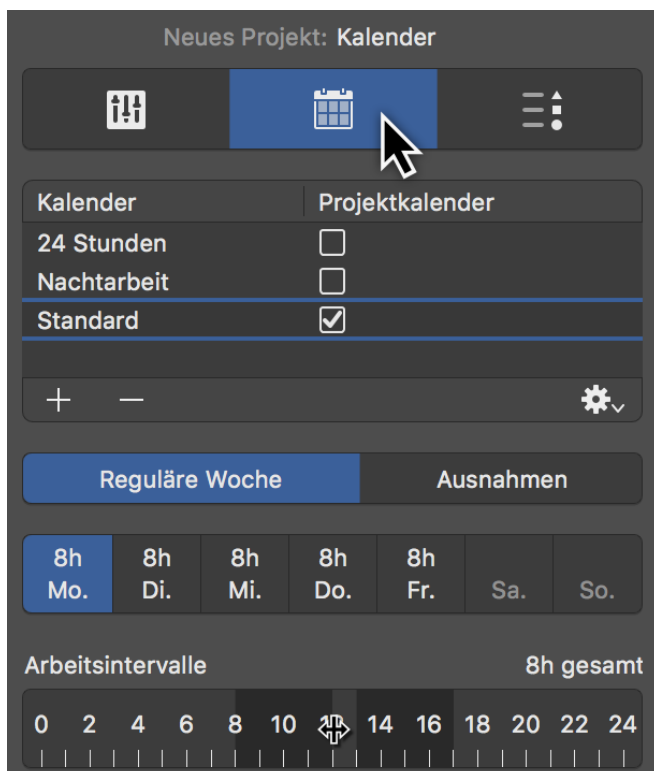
Neues Projekt: Kalender

| Kalender | Projektkalender |
|---|---|
| 24 Stunden | ☐ |
| Nachtarbeit | ☐ |
| Standard | ☑ |

+ —

Reguläre Woche | Ausnahmen

| 8h Mo. | 8h Di. | 8h Mi. | 8h Do. | 8h Fr. | Sa. | So. |
|---|---|---|---|---|---|---|

Arbeitsintervalle 8h gesamt

0 2 4 6 8 10 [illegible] 14 16 18 20 22 24